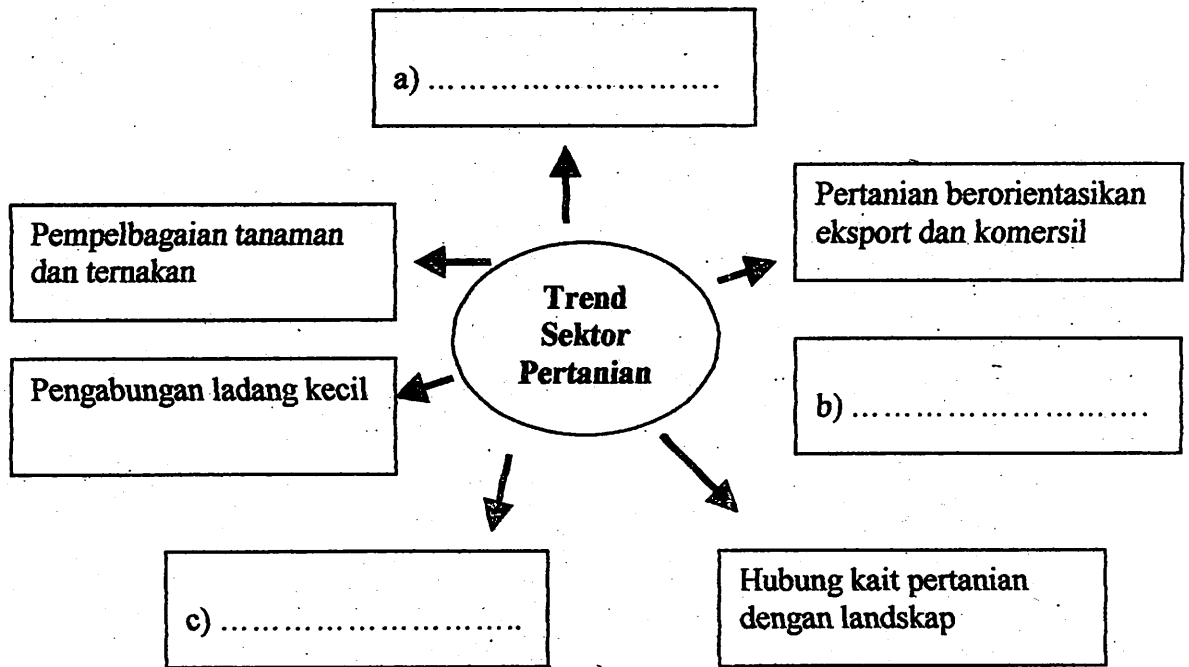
a) ..........................

Pertanian berorientasikan eksport dan komersil

Pempelbagaian tanaman dan ternakan

Trend Sektor Pertanian

Pengabungan ladang kecil

b) ..........................

c) ..........................

Hubung kait pertanian dengan landskap